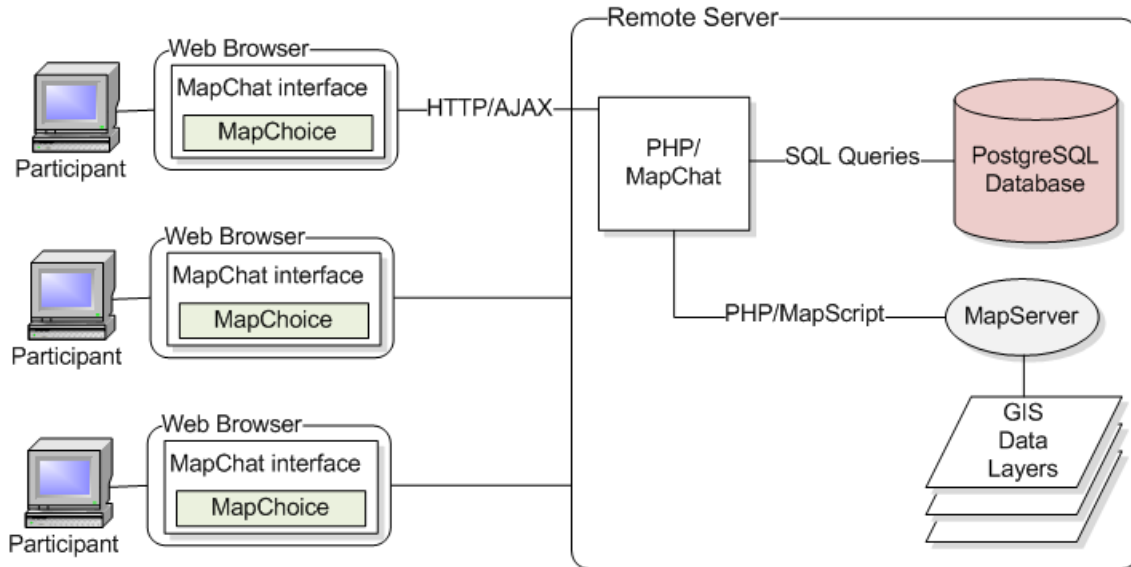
Participant

Web Browser

MapChat interface

MapChoice

HTTP/AJAX

Participant

Web Browser

MapChat interface

MapChoice

Participant

Web Browser

MapChat interface

MapChoice

Remote Server

PHP/ MapChat

SQL Queries

PostgreSQL Database

PHP/MapScript

MapServer

GIS Data Layers